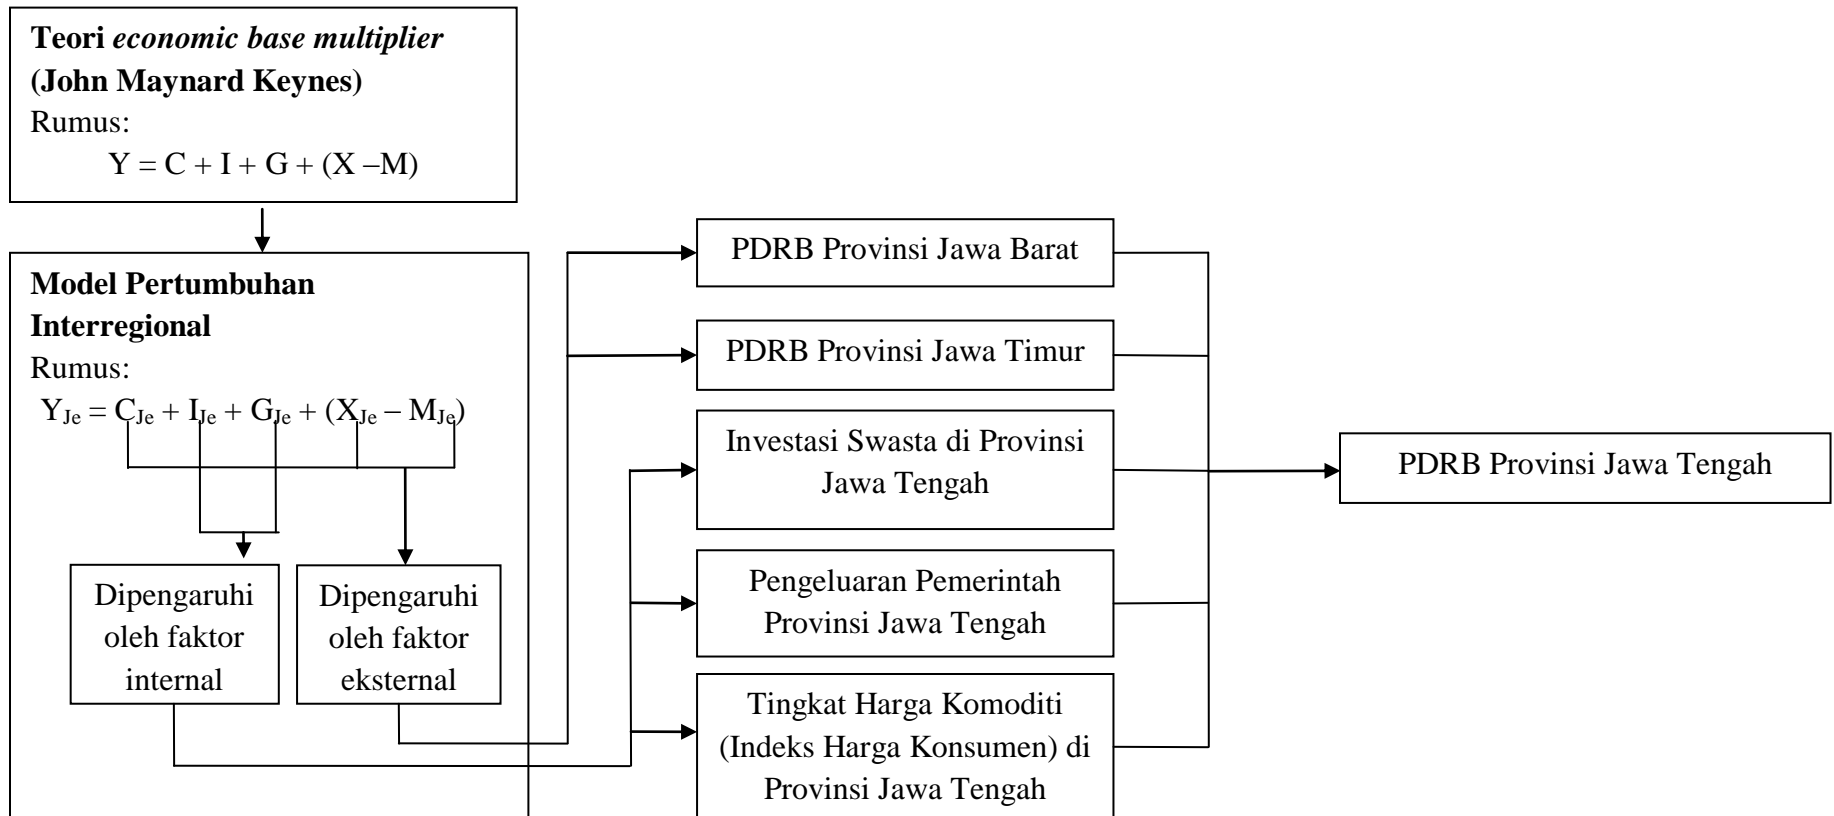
**Teori** *economic base multiplier* **(John Maynard Keynes)**
Rumus:
$Y = C + I + G + (X – M)$

**Model Pertumbuhan Interregional**
Rumus:
$Y_{Je} = C_{Je} + I_{Je} + G_{Je} + (X_{Je} – M_{Je})$

Dipengaruhi oleh faktor internal

Dipengaruhi oleh faktor eksternal

PDRB Provinsi Jawa Barat

PDRB Provinsi Jawa Timur

Investasi Swasta di Provinsi Jawa Tengah

Pengeluaran Pemerintah Provinsi Jawa Tengah

Tingkat Harga Komoditi (Indeks Harga Konsumen) di Provinsi Jawa Tengah

PDRB Provinsi Jawa Tengah